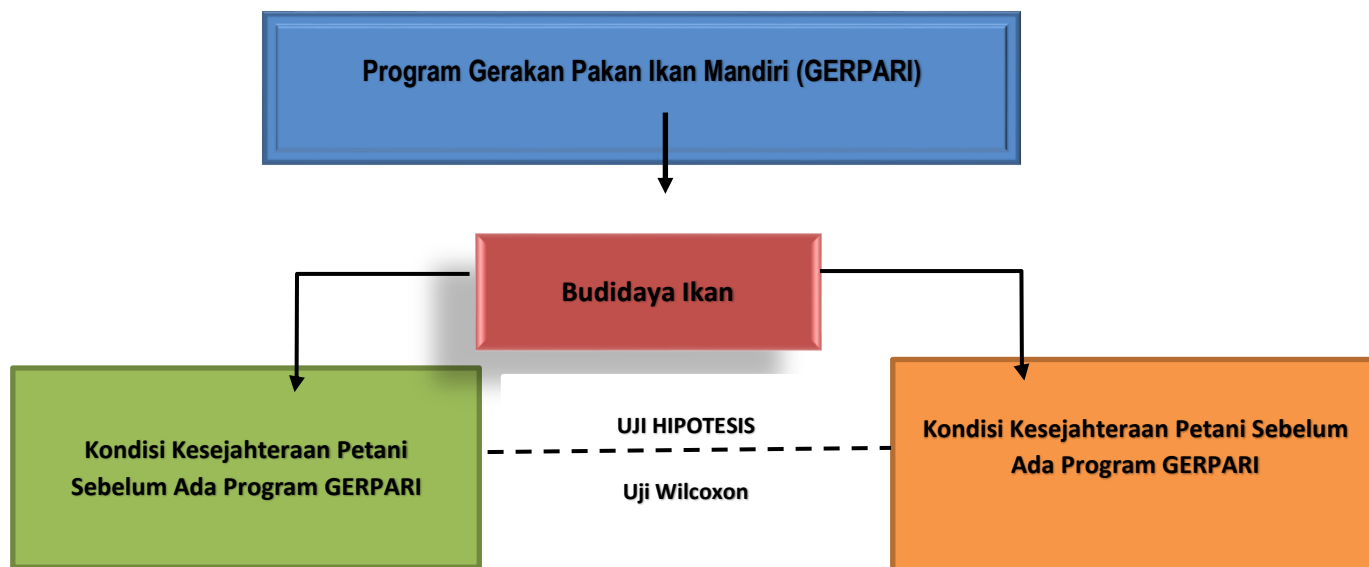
Program Gerakan Pakan Ikan Mandiri (GERPARI)

Budidaya Ikan

Kondisi Kesejahteraan Petani Sebelum Ada Program GERPARI

UJI HIPOTESIS

Uji Wilcoxon

Kondisi Kesejahteraan Petani Sebelum Ada Program GERPARI